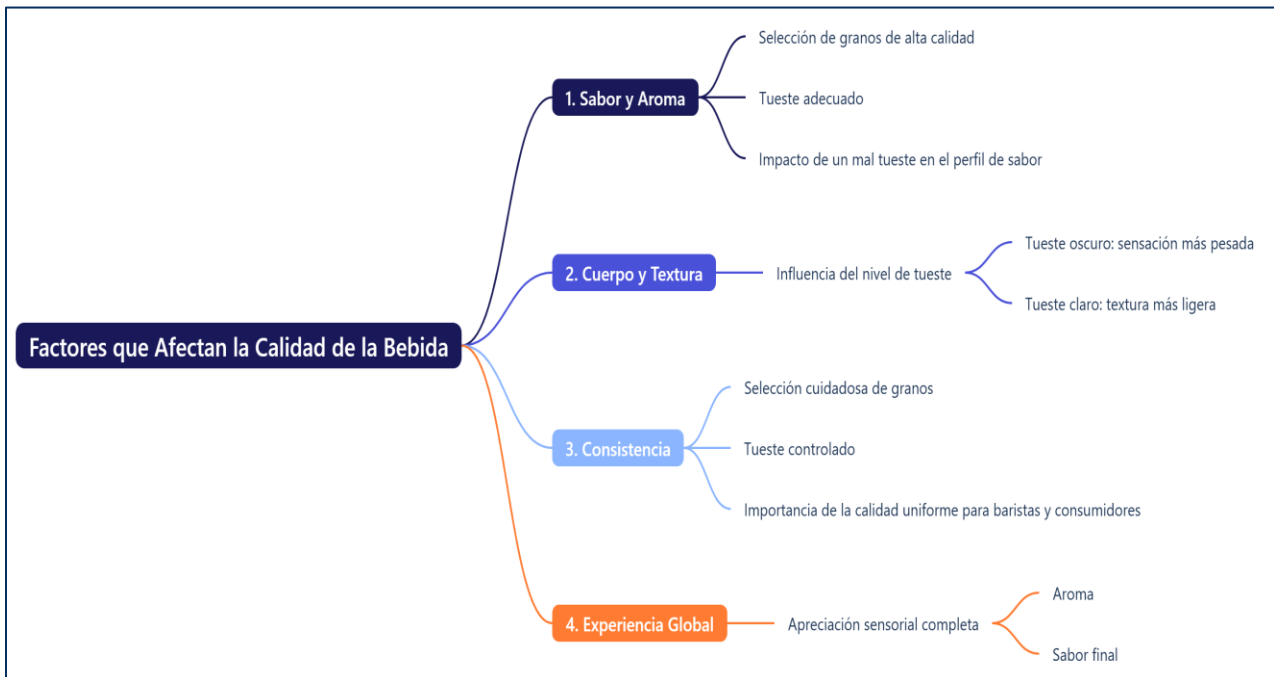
Factores que Afectan la Calidad de la Bebida

1. Sabor y Aroma

Selección de granos de alta calidad

Tueste adecuado

Impacto de un mal tueste en el perfil de sabor

2. Cuerpo y Textura

Influencia del nivel de tueste

Tueste oscuro: sensación más pesada

Tueste claro: textura más ligera

3. Consistencia

Selección cuidadosa de granos

Tueste controlado

Importancia de la calidad uniforme para baristas y consumidores

4. Experiencia Global

Apreciación sensorial completa

Aroma

Sabor final